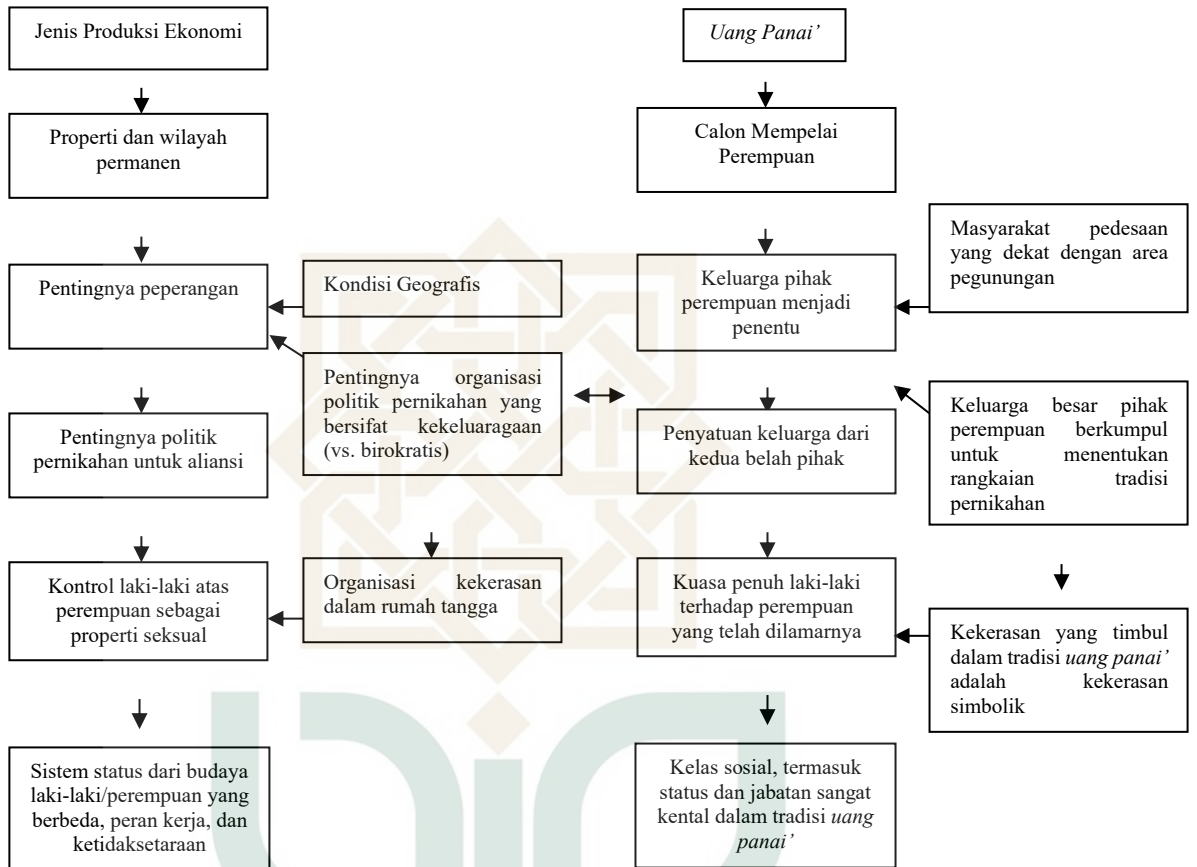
Jenis Produksi Ekonomi

Properti dan wilayah permanen

Pentingnya peperangan

Kondisi Geografis

Pentingnya organisasi politik pernikahan yang bersifat kekeluaragaan (vs. birokratis)

Pentingnya politik pernikahan untuk aliansi

Organisasi kekerasan dalam rumah tangga

Kontrol laki-laki atas perempuan sebagai properti seksual

Sistem status dari budaya laki-laki/perempuan yang berbeda, peran kerja, dan ketidaksetaraan

*Uang Panai'*

Calon Mempelai Perempuan

Masyarakat pedesaan yang dekat dengan area pegunungan

Keluarga pihak perempuan menjadi penentu

Penyatuan keluarga dari kedua belah pihak

Keluarga besar pihak perempuan berkumpul untuk menentukan rangkaian tradisi pernikahan

Kuasa penuh laki-laki terhadap perempuan yang telah dilamarnya

Kekerasan yang timbul dalam tradisi *uang panai'* adalah kekerasan simbolik

Kelas sosial, termasuk status dan jabatan sangat kental dalam tradisi *uang panai'*